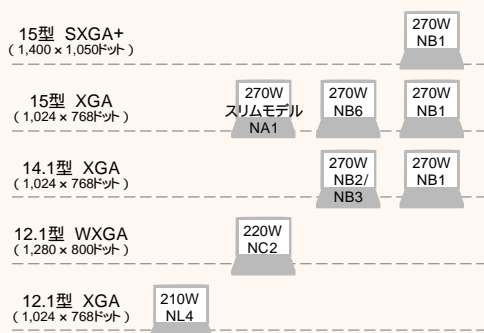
15型 SXGA+
( 1,400 × 1,050ドット )

270W
NB1

15型 XGA
( 1,024 × 768ドット )

270W
スリムモデル
NA1

270W
NB6

270W
NB1

14.1型 XGA
( 1,024 × 768ドット )

270W
NB2/
NB3

270W
NB1

12.1型 WXGA
( 1,280 × 800ドット )

220W
NC2

12.1型 XGA
( 1,024 × 768ドット )

210W
NL4